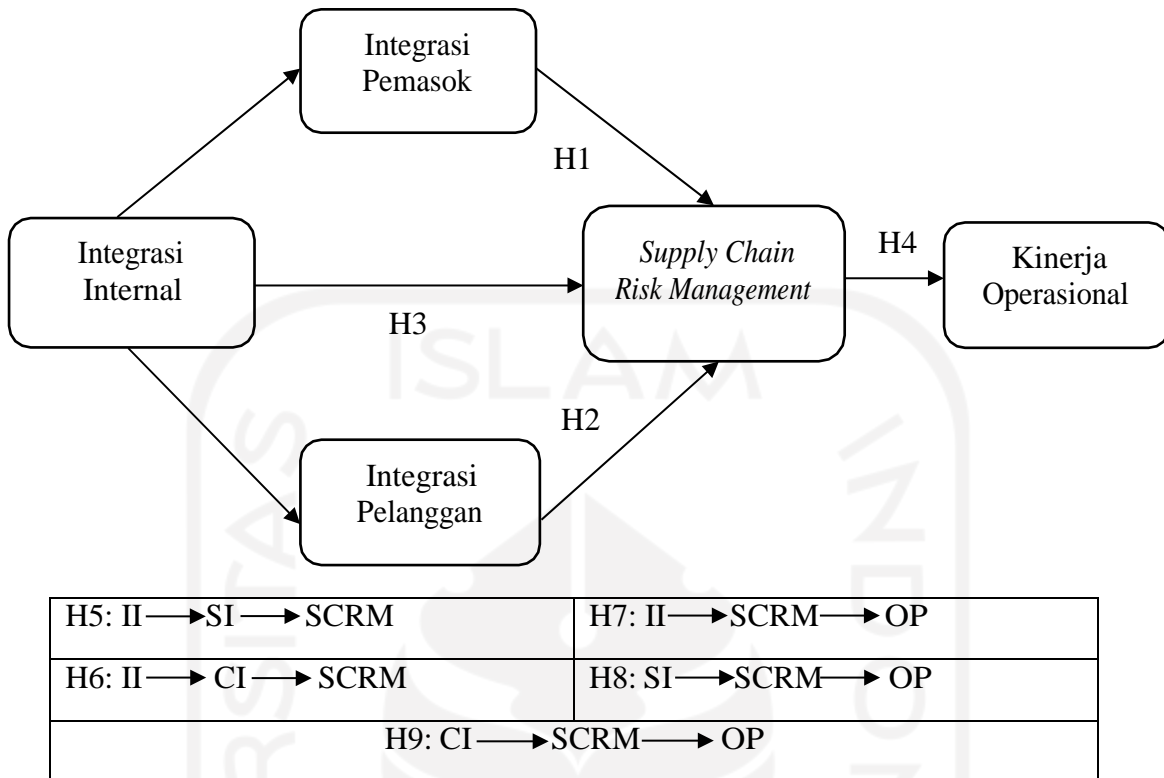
Integrasi Pemasok

H1

Integrasi Internal

Supply Chain Risk Management

H4

Kinerja Operasional

H3

H2

Integrasi Pelanggan

| H5: II → SI → SCRM | H7: II → SCRM → OP |
|---|---|
| H6: II → CI → SCRM | H8: SI → SCRM → OP |
| H9: CI → SCRM → OP | |

ISLAM